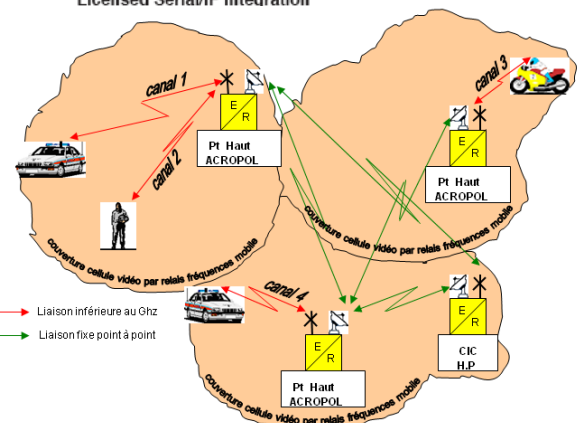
Licensed Serial/IP Integration

canal 1

canal 2

E
R

Pt Haut
ACROPOL

canal 3

E
R

Pt Haut
ACROPOL

couverture cellule vidéo par relais fréquences mobile

couverture cellule vidéo par relais fréquences mobile

canal 4

Liaison inférieure au Ghz

Liaison fixe point à point

E
R

Pt Haut
ACROPOL

E
R

CIC
H.P

couverture cellule vidéo par relais fréquences mobile